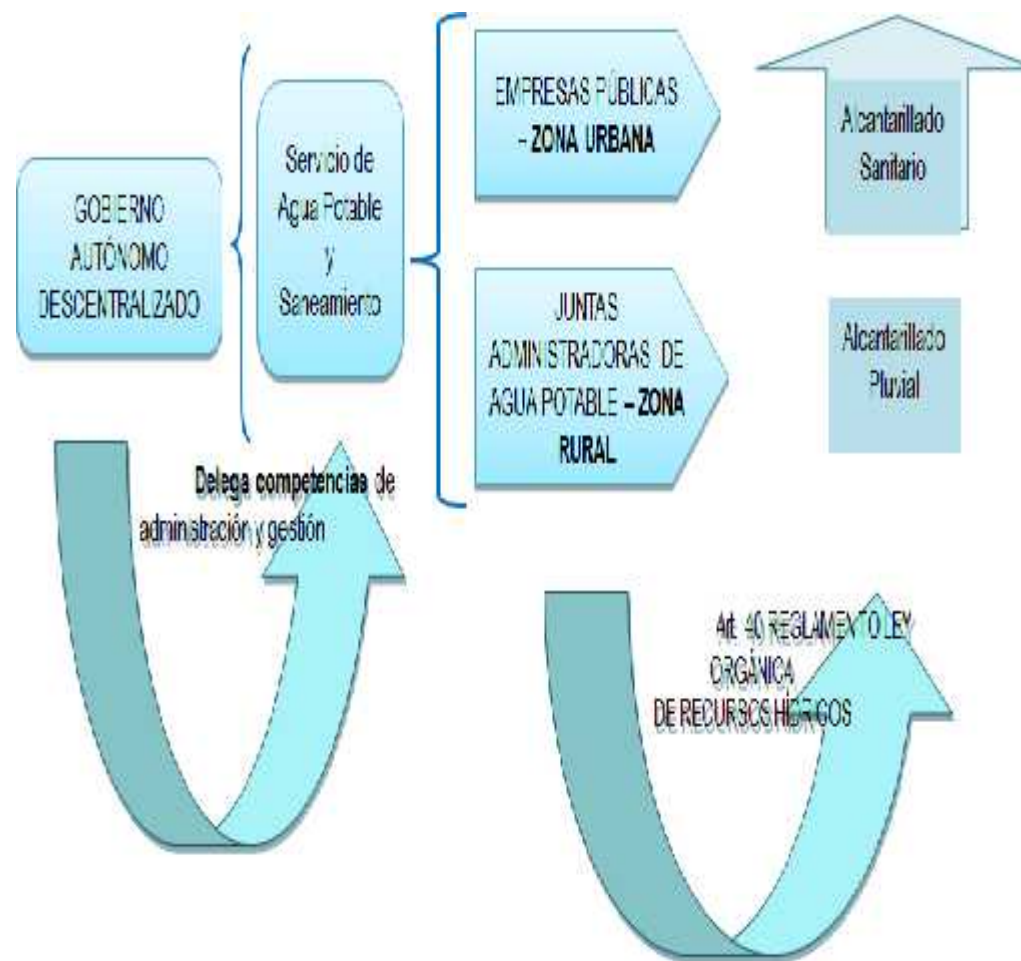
GOBIERNO AUTÓNOMO DESCENTRALIZADO

Servicio de Agua Potable y Saneamiento

EMPRESAS PÚBLICAS – ZONA URBANA

JUNTAS ADMINISTRADORAS DE AGUA POTABLE – ZONA RURAL

Alcantarillado Sanitario

Alcantarillado Pluvial

Delega competencias de administración y gestión

Art. 40 REGLAMENTO LEY ORGÁNICA DE RECURSOS HÍDRICOS